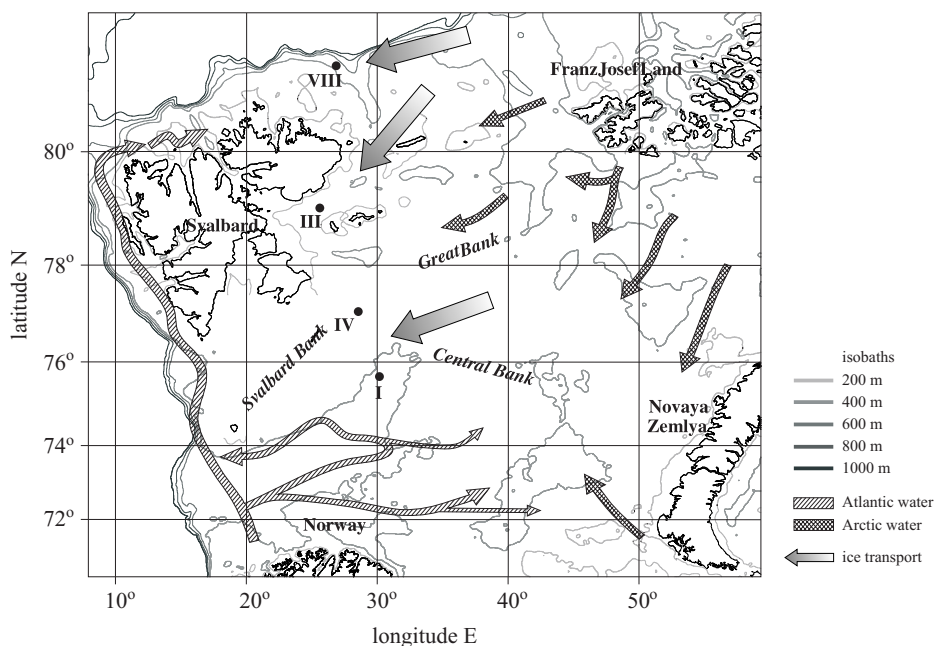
VIII

FranzJosefLand

80°

III

Svalbard

GreatBank

78°

latitude N

IV

Svalbard Bank

76°

Central Bank

I

74°

72°

Norway

Novaya Zemlya

10°

20°

30°

40°

50°

longitude E

isobaths

200 m

400 m

600 m

800 m

1000 m

Atlantic water

Arctic water

ice transport